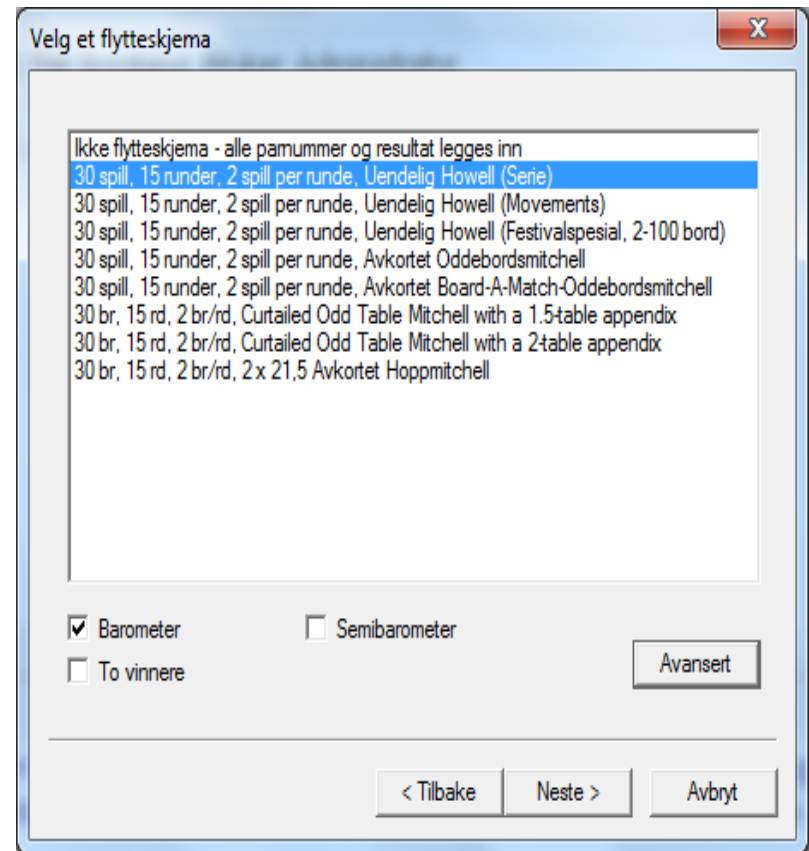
Velg et flytteskjema

Ikke flytteskjema - alle parnummer og resultat legges inn
30 spill, 15 runder, 2 spill per runde, Uendelig Howell (Serie)
30 spill, 15 runder, 2 spill per runde, Uendelig Howell (Movements)
30 spill, 15 runder, 2 spill per runde, Uendelig Howell (Festivalspesial, 2-100 bord)
30 spill, 15 runder, 2 spill per runde, Avkortet Oddebordsmitchell
30 spill, 15 runder, 2 spill per runde, Avkortet Board-A-Match-Oddebordsmitchell
30 br, 15 rd, 2 br/rd, Curtailed Odd Table Mitchell with a 1.5-table appendix
30 br, 15 rd, 2 br/rd, Curtailed Odd Table Mitchell with a 2-table appendix
30 br, 15 rd, 2 br/rd, 2 x 21,5 Avkortet Hoppmitchell

Barometer
Semibarometer
To vinnere
Avansert

< Tilbake
Neste >
Avbryt